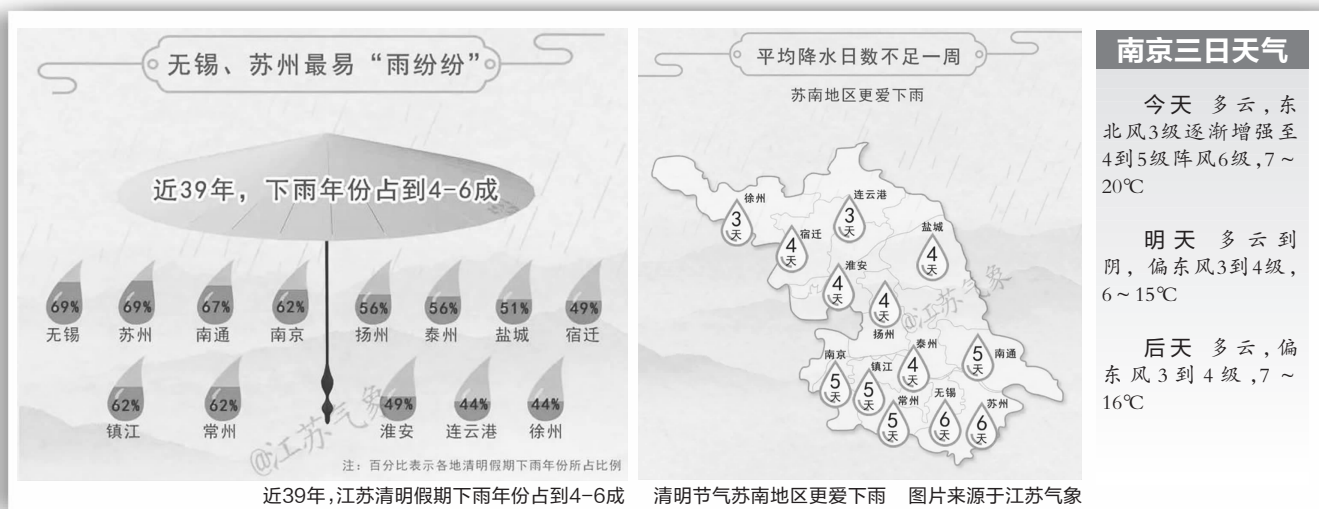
无锡、苏州最易“雨纷纷”

近39年，下雨年份占到4-6成

| 69% | 69% | 67% | 62% | 56% | 56% | 51% | 49% |
|---|---|---|---|---|---|---|---|
| 无锡 | 苏州 | 南通 | 南京 | 扬州 | 泰州 | 盐城 | 宿迁 |

| 62% | 62% | 49% | 44% | 44% |
|---|---|---|---|---|
| 镇江 | 常州 | 淮安 | 连云港 | 徐州 |

@江苏气象

注：百分比表示各地清明假期下雨年份所占比例

近39年，江苏清明假期下雨年份占到4-6成

平均降水日数不足一周

苏南地区更爱下雨

徐州 3天
连云港 3天
宿迁 4天
盐城 4天
淮安 4天
4天
扬州
泰州 4天
南通 5天
南京 5天
镇江 5天
常州 5天
无锡 6天
苏州 6天

@江苏气象

清明节气苏南地区更爱下雨　图片来源于江苏气象

南京三日天气

今天　多云，东北风3级逐渐增强至4到5级阵风6级，7～20℃

明天　多云到阴，偏东风3到4级，6～15℃

后天　多云，偏东风3到4级，7～16℃